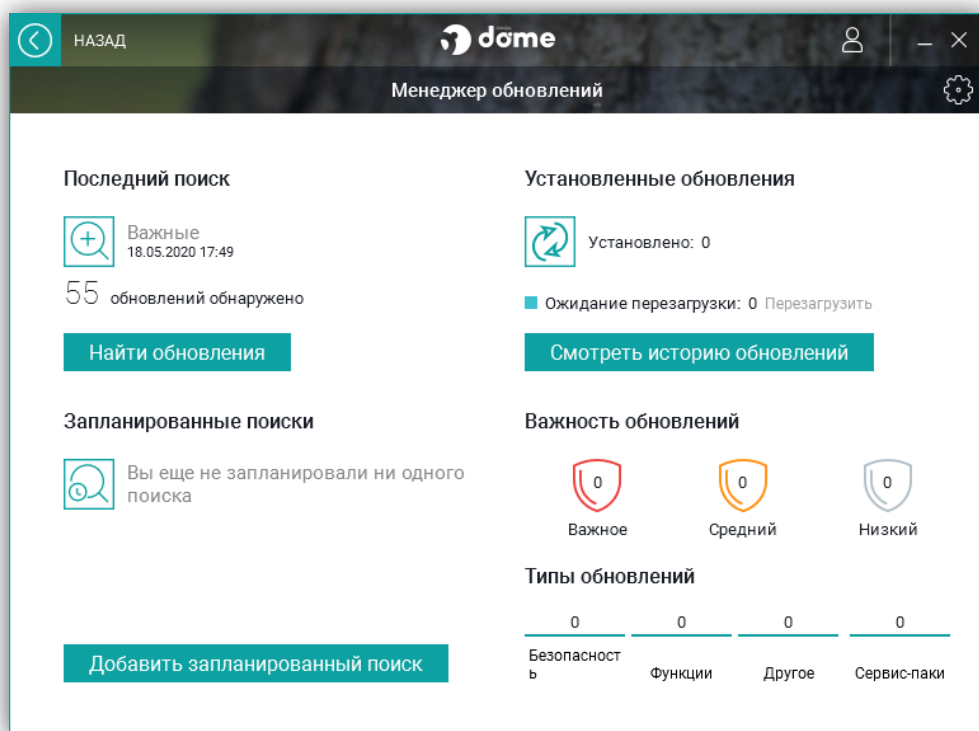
НАЗАД

dome

Менеджер обновлений

Последний поиск

Важные
18.05.2020 17:49

55 обновлений обнаружено

Найти обновления

Запланированные поиски

Вы еще не запланировали ни одного поиска

Добавить запланированный поиск

Установленные обновления

Установлено: 0

Ожидание перезагрузки: 0 Перезагрузить

Смотреть историю обновлений

Важность обновлений

0
Важное

0
Средний

0
Низкий

Типы обновлений

| 0 | 0 | 0 | 0 |
|---|---|---|---|
| Безопасность | Функции | Другое | Сервис-паки |